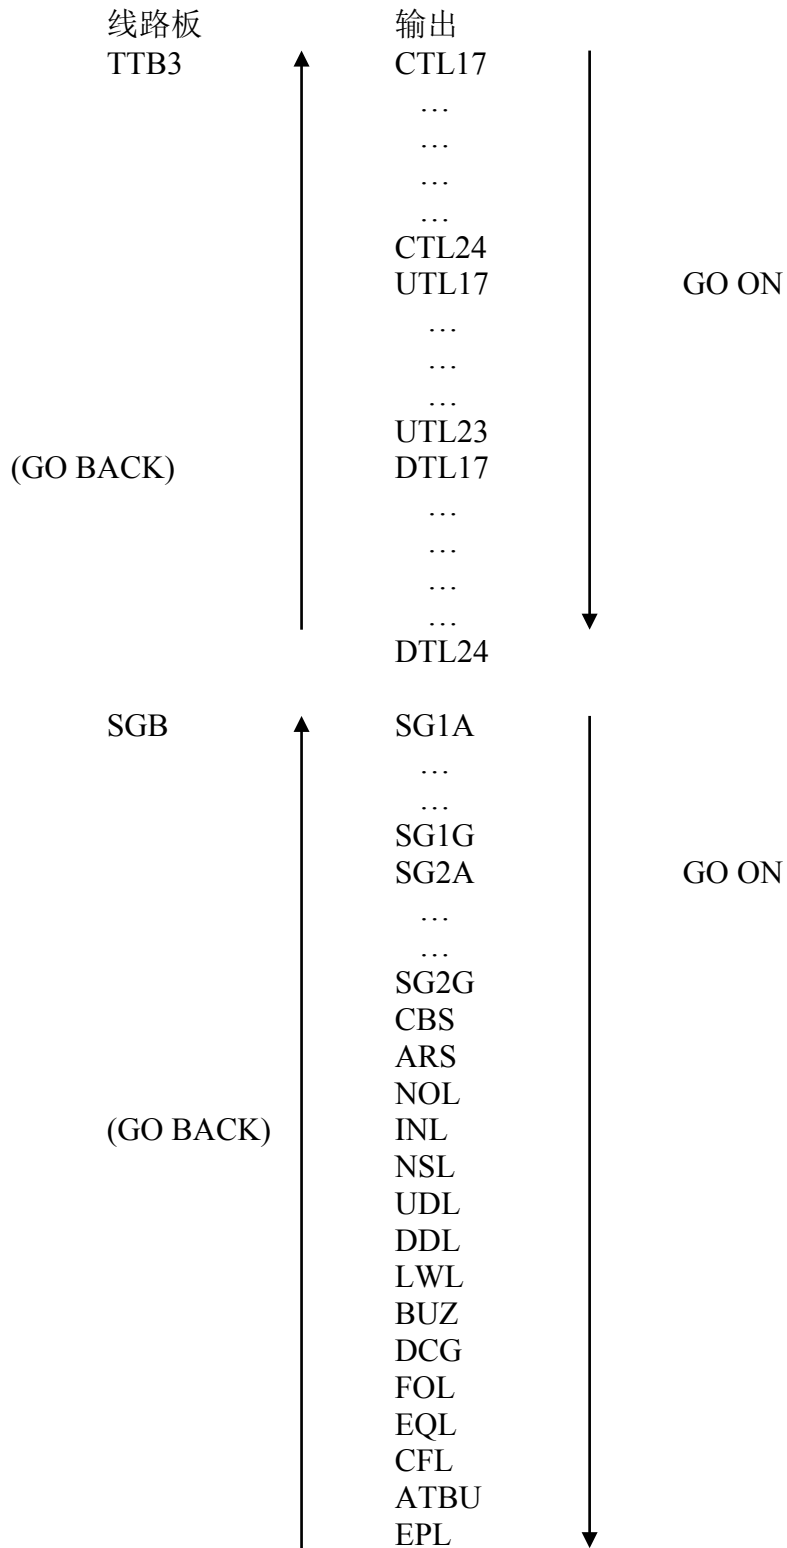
线路板 输出
TTB3 CTL17
…
…
…
…
CTL24
UTL17 GO ON
…
…
…
UTL23
(GO BACK) DTL17
…
…
…
…
DTL24

SGB SG1A
…
…
SG1G
SG2A GO ON
…
…
SG2G
CBS
ARS
NOL
(GO BACK) INL
NSL
UDL
DDL
LWL
BUZ
DCG
FOL
EQL
CFL
ATBU
EPL